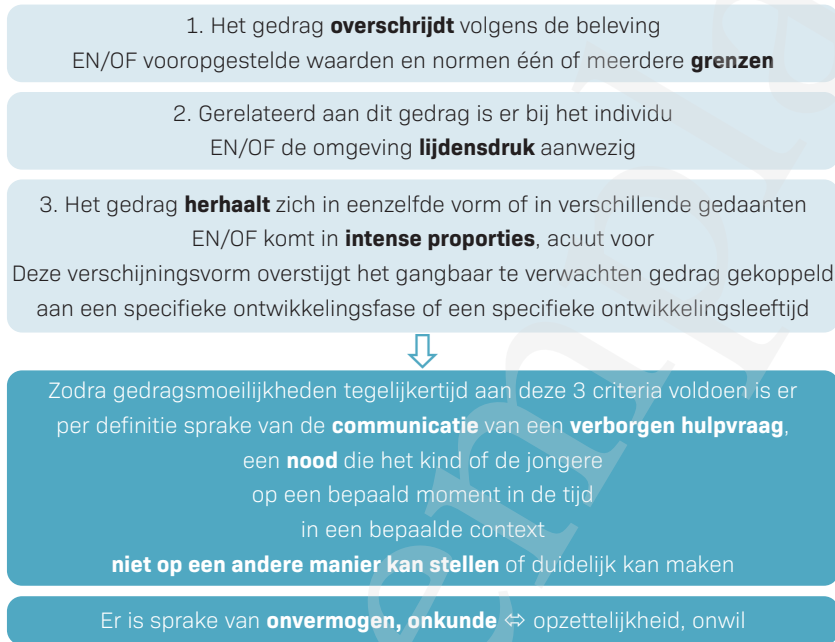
1. Het gedrag **overschrijdt** volgens de beleving
EN/OF vooropgestelde waarden en normen één of meerdere **grenzen**

2. Gerelateerd aan dit gedrag is er bij het individu
EN/OF de omgeving **lijdensdruk** aanwezig

3. Het gedrag **herhaalt** zich in eenzelfde vorm of in verschillende gedaanten
EN/OF komt in **intense proporties**, acuut voor
Deze verschijningsvorm overstijgt het gangbaar te verwachten gedrag gekoppeld aan een specifieke ontwikkelingsfase of een specifieke ontwikkelingsleeftijd

Zodra gedragsmoeilijkheden tegelijkertijd aan deze 3 criteria voldoen is er per definitie sprake van de **communicatie** van een **verborgen hulpvraag**, een **nood** die het kind of de jongere op een bepaald moment in de tijd in een bepaalde context **niet op een andere manier kan stellen** of duidelijk kan maken

Er is sprake van **onvermogen, onkunde** $\Leftrightarrow$ opzettelijkheid, onwil